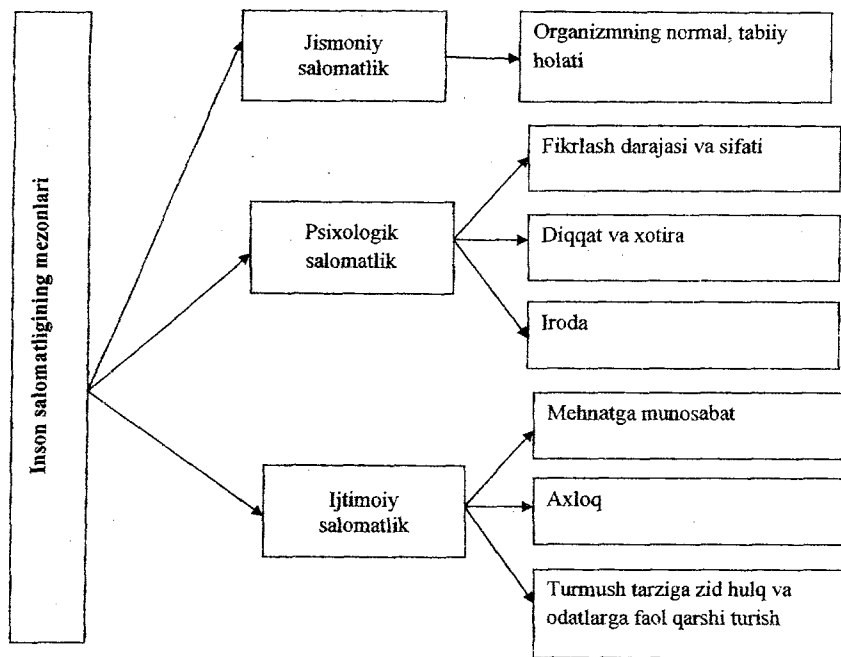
Inson salomatligining mezonlari

Jismoniy salomatlik

Organizmning nermal, tabiiy holati

Psixologik salomatlik

Fikrlash darajasi va sifati

Diqqat va xotira

Iroda

Ijtimoiy salomatlik

Mehnatga munosabat

Axloq

Turmush tarziga zid hulq va odatlarga faol qarshi turish